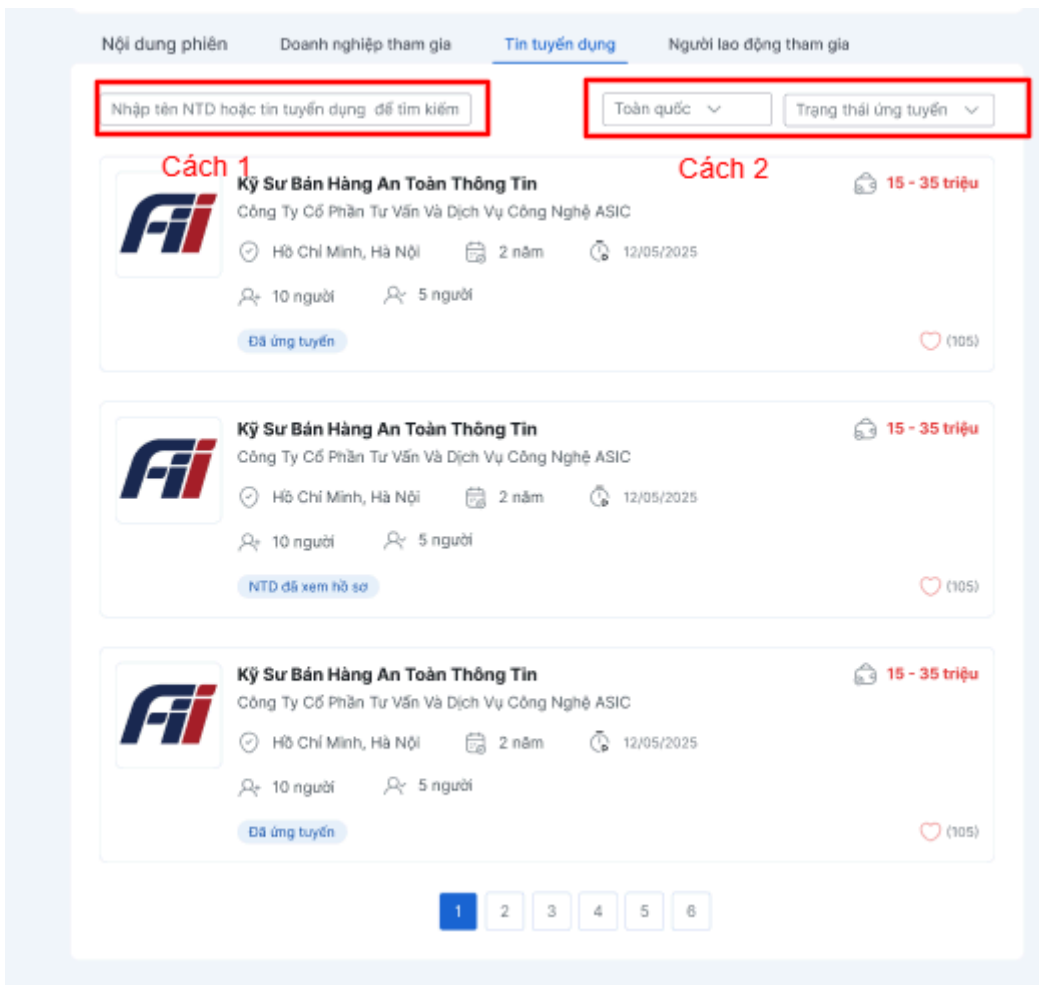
Nội dung phiên Doanh nghiệp tham gia Tin tuyển dụng Người lao động tham gia

Nhập tên NTD hoặc tin tuyển dụng để tìm kiếm

Toàn quốc Trạng thái ứng tuyển

Cách 1

Cách 2

FII

Kỹ Sư Bán Hàng An Toàn Thông Tin
Công Ty Cổ Phần Tư Vấn Và Dịch Vụ Công Nghệ ASIC
15 - 35 triệu
Hồ Chí Minh, Hà Nội 2 năm 12/05/2025
10 người 5 người
Đã ứng tuyển
(105)

FII

Kỹ Sư Bán Hàng An Toàn Thông Tin
Công Ty Cổ Phần Tư Vấn Và Dịch Vụ Công Nghệ ASIC
15 - 35 triệu
Hồ Chí Minh, Hà Nội 2 năm 12/05/2025
10 người 5 người
NTD đã xem hồ sơ
(105)

FII

Kỹ Sư Bán Hàng An Toàn Thông Tin
Công Ty Cổ Phần Tư Vấn Và Dịch Vụ Công Nghệ ASIC
15 - 35 triệu
Hồ Chí Minh, Hà Nội 2 năm 12/05/2025
10 người 5 người
Đã ứng tuyển
(105)

1 2 3 4 5 6